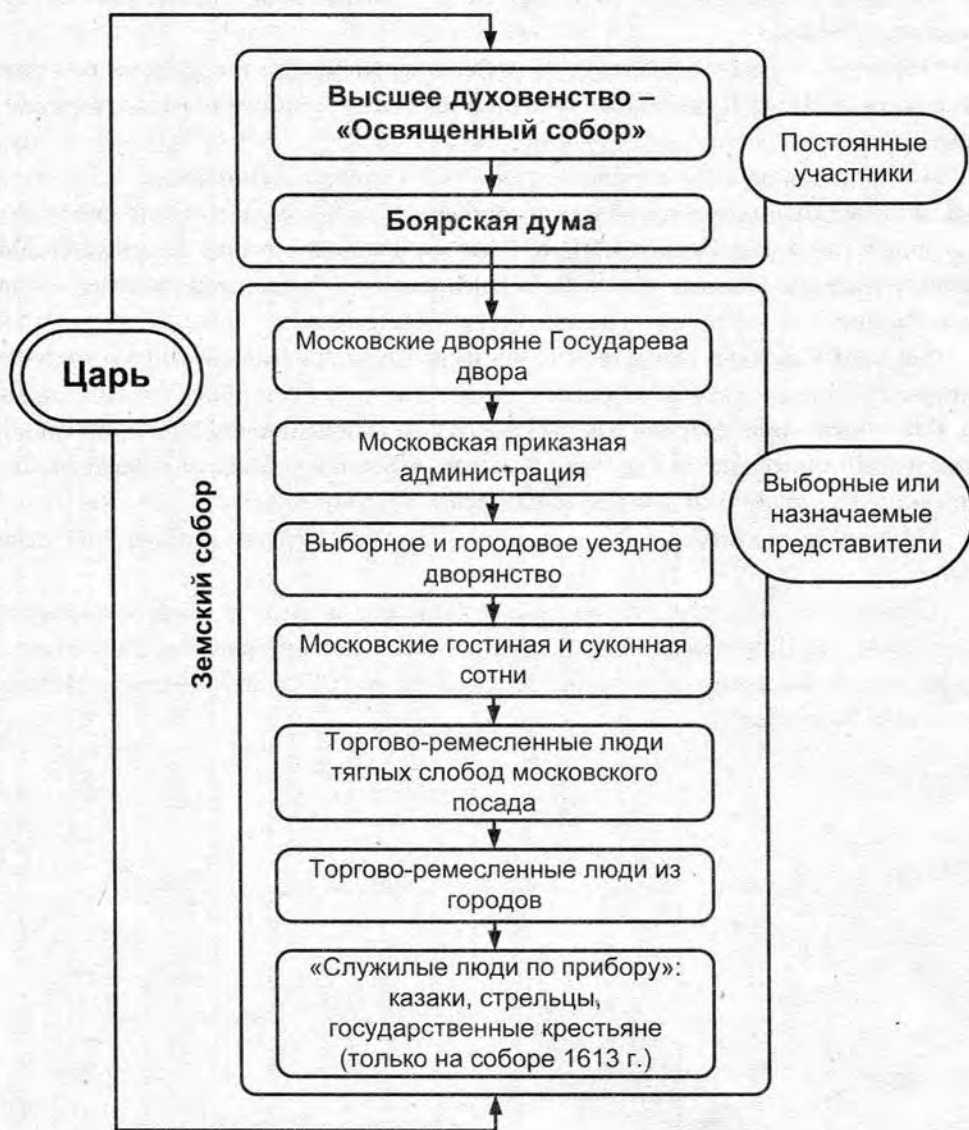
Высшее духовенство – «Освященный собор»

Боярская дума

Постоянные участники

Царь

Московские дворяне Государева двора

Московская приказная администрация

Земский собор

Выборные или назначаемые представители

Выборное и городовое уездное дворянство

Московские гостиная и суконная сотни

Торгово-ремесленные люди тяглых слобод московского посада

Торгово-ремесленные люди из городов

«Служилые люди по прибору»: казаки, стрельцы, государственные крестьяне (только на соборе 1613 г.)